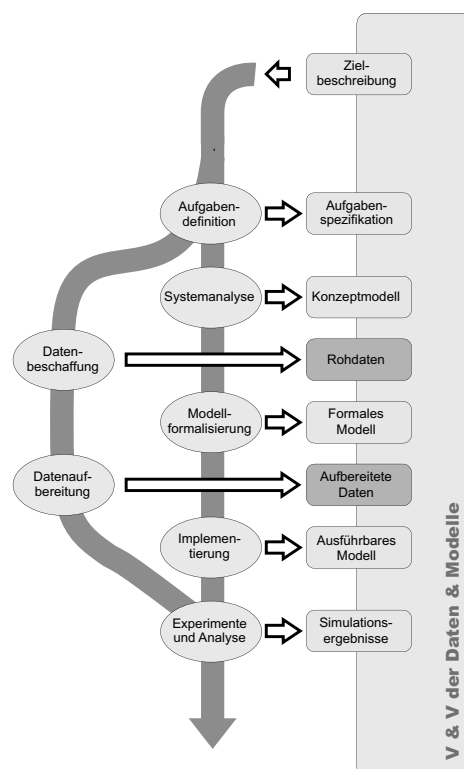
Zielbeschreibung

Aufgabendefinition

Aufgabenspezifikation

Systemanalyse

Konzeptmodell

Datenbeschaffung

Rohdaten

Modellformalisierung

Formales Modell

Datenaufbereitung

Aufbereitete Daten

Implementierung

Ausführbares Modell

Experimente und Analyse

Simulationsergebnisse

V & V der Daten & Modelle